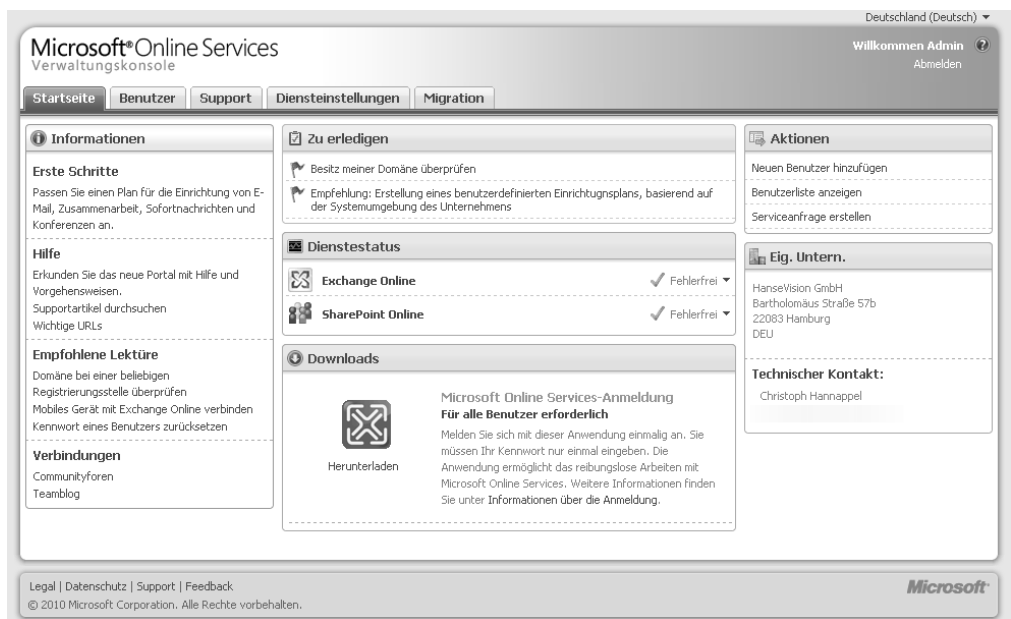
Deutschland (Deutsch) ▾

Microsoft® Online Services
Verwaltungskonsole

Willkommen Admin
Abmelden

Startseite | Benutzer | Support | Diensteinstellungen | Migration

Informationen

Erste Schritte
Passen Sie einen Plan für die Einrichtung von E-Mail, Zusammenarbeit, Sofortnachrichten und Konferenzen an.

Hilfe
Erkunden Sie das neue Portal mit Hilfe und Vorgehensweisen.
Supportartikel durchsuchen
Wichtige URLs

Empfohlene Lektüre
Domäne bei einer beliebigen Registrierungsstelle überprüfen
Mobiles Gerät mit Exchange Online verbinden
Kennwort eines Benutzers zurücksetzen

Verbindungen
Communityforen
Teamblog

Zu erledigen
Besitz meiner Domäne überprüfen
Empfehlung: Erstellung eines benutzerdefinierten Einrichtungsplans, basierend auf der Systemumgebung des Unternehmens

Dienstestatus
Exchange Online ✓ Fehlerfrei ▾
SharePoint Online ✓ Fehlerfrei ▾

Downloads
Herunterladen
Microsoft Online Services-Anmeldung
Für alle Benutzer erforderlich
Melden Sie sich mit dieser Anwendung einmalig an. Sie müssen Ihr Kennwort nur einmal eingeben. Die Anwendung ermöglicht das reibungslose Arbeiten mit Microsoft Online Services. Weitere Informationen finden Sie unter Informationen über die Anmeldung.

Aktionen
Neuen Benutzer hinzufügen
Benutzerliste anzeigen
Serviceanfrage erstellen

Eig. Untern.
HanseVision GmbH
Bartholomäus Straße 57b
22083 Hamburg
DEU

Technischer Kontakt:
Christoph Hannappel

Legal | Datenschutz | Support | Feedback
© 2010 Microsoft Corporation. Alle Rechte vorbehalten.
Microsoft